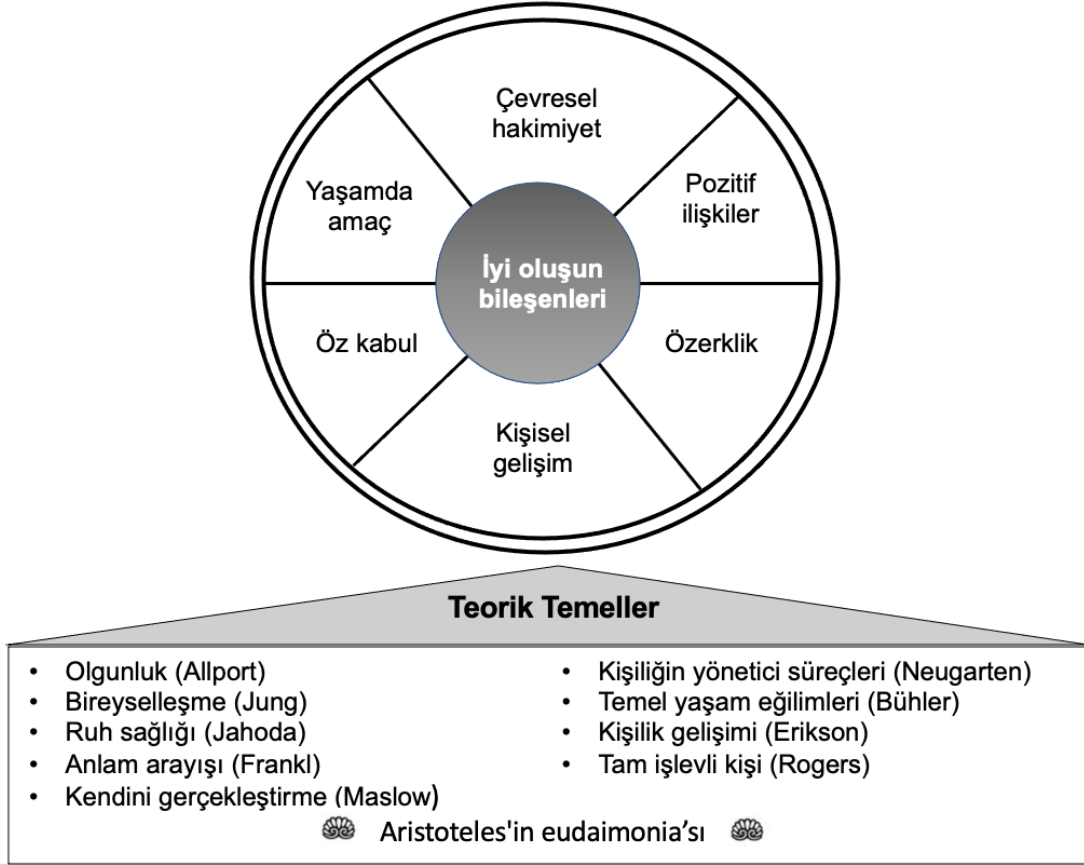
Çevresel hakimiyet

Yaşamda amaç

Pozitif ilişkiler

İyi oluşun bileşenleri

Öz kabul

Özerklik

Kişisel gelişim

Teorik Temeller

- Olgunluk (Allport)
- Bireyselleşme (Jung)
- Ruh sağlığı (Jahoda)
- Anlam arayışı (Frankl)
- Kendini gerçekleştirme (Maslow)

- Kişiliğin yönetici süreçleri (Neugarten)
- Temel yaşam eğilimleri (Bühler)
- Kişilik gelişimi (Erikson)
- Tam işlevli kişi (Rogers)

Aristoteles'in eudaimonia'sı